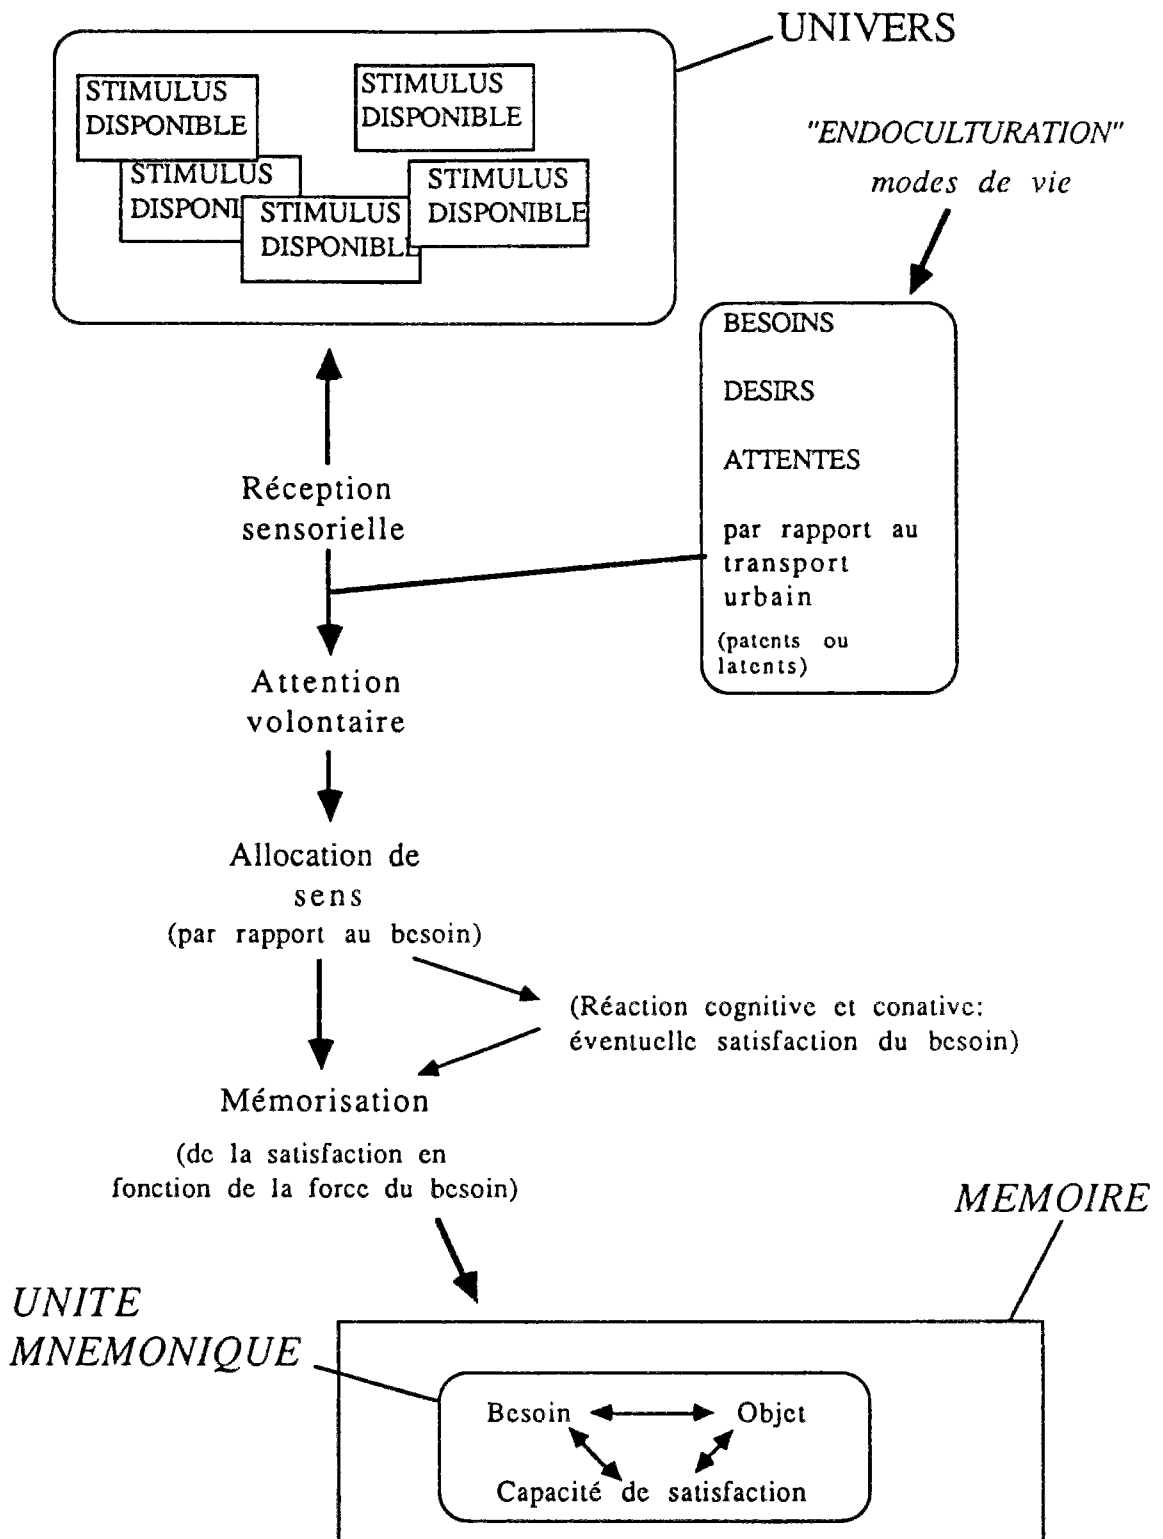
UNIVERS

STIMULUS DISPONIBLE

STIMULUS DISPONIBLE

STIMULUS DISPONI

STIMULUS DISPONIBL

STIMULUS DISPONIBLE

"ENDOCULTURATION" modes de vie

BESOINS

DESIRS

ATTENTES

par rapport au transport urbain

(patents ou latents)

Réception sensorielle

Attention volontaire

Allocation de sens (par rapport au besoin)

(Réaction cognitive et conative: éventuelle satisfaction du besoin)

Mémorisation

(de la satisfaction en fonction de la force du besoin)

MEMOIRE

UNITE MNEMONIQUE

Besoin

Objet

Capacité de satisfaction